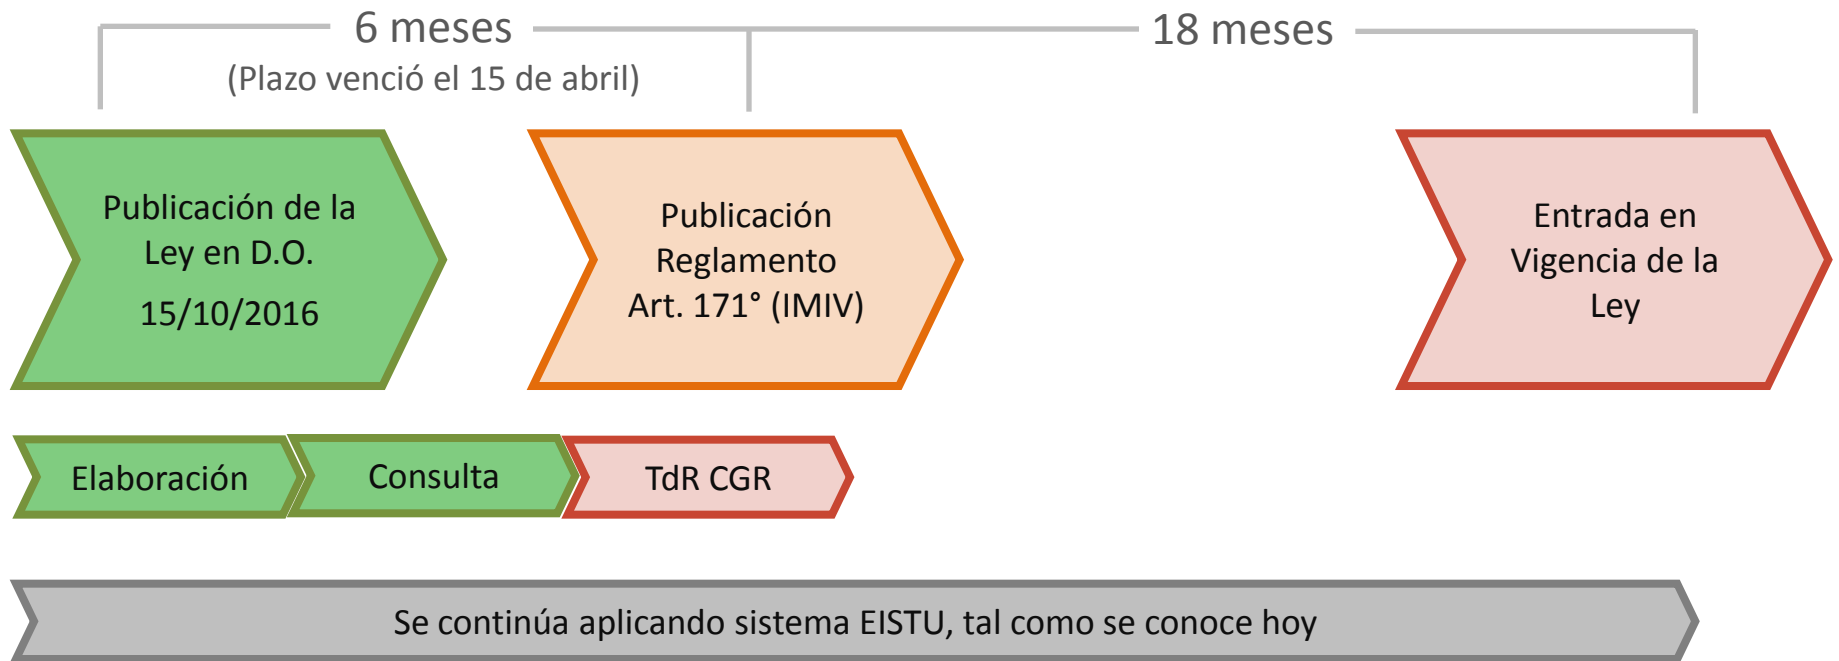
6 meses
(Plazo venció el 15 de abril)

18 meses

Publicación de la Ley en D.O.
15/10/2016

Publicación Reglamento Art. 171° (IMIV)

Entrada en Vigencia de la Ley

Elaboración

Consulta

TdR CGR

Se continúa aplicando sistema EISTU, tal como se conoce hoy